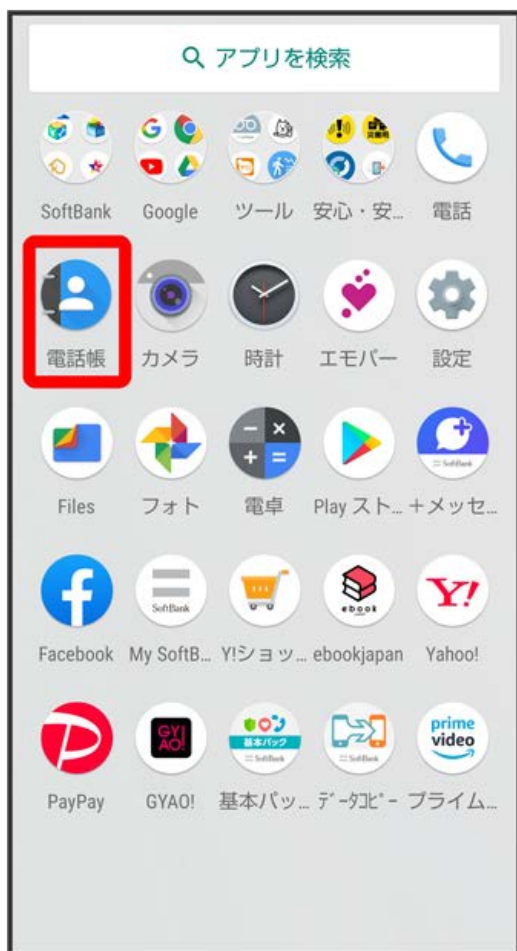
アプリを検索

SoftBank
Google
ツール
安心・安…
電話

電話帳
カメラ
時計
エモパー
設定

Files
フォト
電卓
Play スト…
+メッセ…

Facebook
My SoftB…
Y!ショッ…
ebookjapan
Yahoo!

PayPay
GYAO!
基本パッ…
データコピー
プライム…